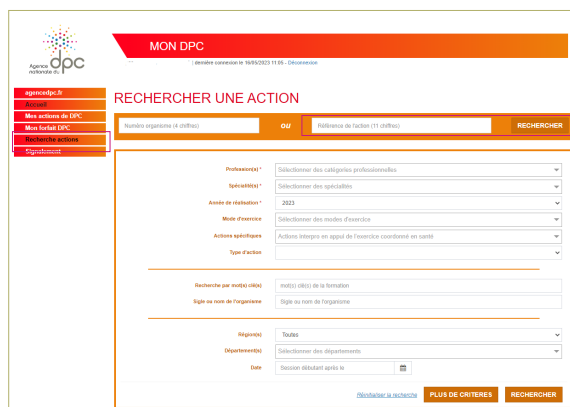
Agence nationale du dpc

MON DPC

| dernière connexion le 16/05/2023 11:05 - Déconnexion

agencedpc.fr
Accueil
Mes actions de DPC
Mon forfait DPC
Recherche actions
Signalement

RECHERCHER UNE ACTION

Numéro organisme (4 chiffres)
ou
Référence de l'action (11 chiffres)
RECHERCHER

Profession(s) * Sélectionner des catégories professionnelles
Spécialité(s) * Sélectionner des spécialités
Année de réalisation * 2023
Mode d'exercice Sélectionner des modes d'exercice
Actions spécifiques Actions interpro en appui de l'exercice coordonné en santé
Type d'action

Recherche par mot(s) clé(s) mot(s) clé(s) de la formation
Sigle ou nom de l'organisme Sigle ou nom de l'organisme

Région(s) Toutes
Département(s) Sélectionner des départements
Date Session débutant après le

Réinitialiser la recherche
PLUS DE CRITERES
RECHERCHER